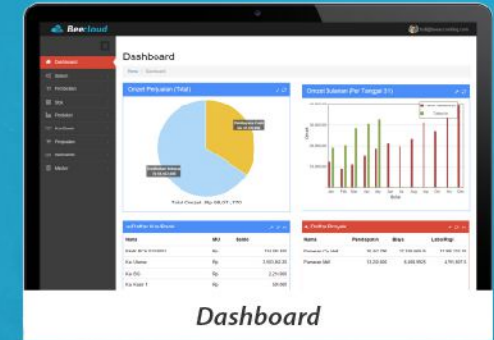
Beecloud

Dashboard

Home / Dashboard

Dashboard
Stok
Pembelian
Biaya
Produksi
Akuntansi
Penjualan
Master

Omzet Penjualan (Total)

Omzet Bulanan (Per Tanggal 31)

Total Omzet : Rp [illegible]

Nama
Nilai
Saldo
Kas Utama
Kas BG
Kas Kecil 1

Rp
Rp
Rp
Rp

Nama
Pendapatan
Biaya
Laba/Rugi

Dashboard